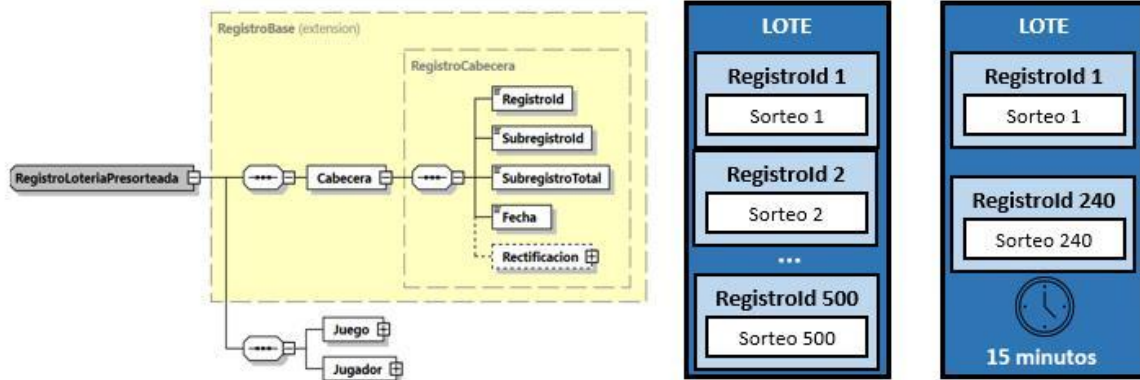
RegistroBase (extension)

RegistroCabecera

RegistroLoteriaPresorteada

Cabecera

RegistroId

SubregistroId

SubregistroTotal

Fecha

Rectificacion

Juego

Jugador

LOTE

RegistroId 1

Sorteo 1

RegistroId 2

Sorteo 2

...

RegistroId 500

Sorteo 500

LOTE

RegistroId 1

Sorteo 1

RegistroId 240

Sorteo 240

15 minutos